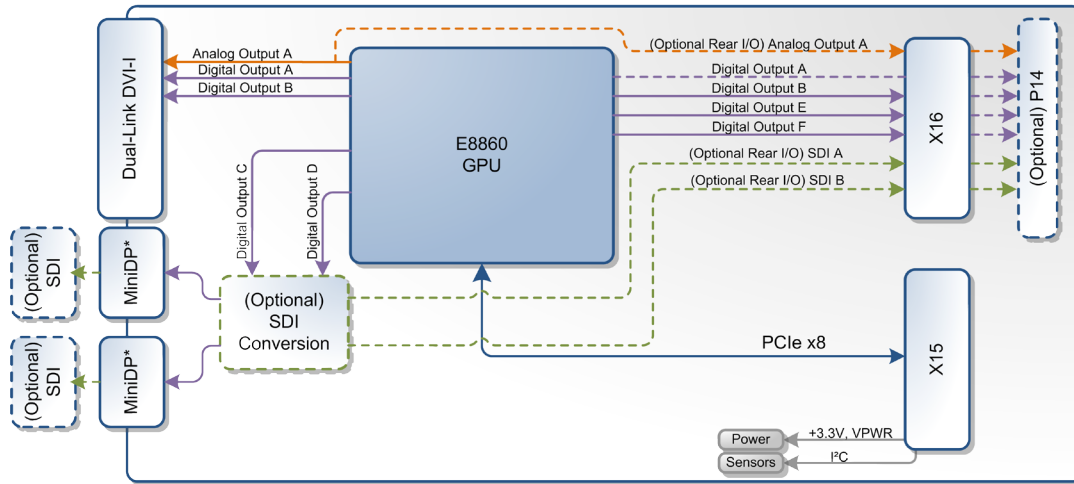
Dual-Link DVI-I

Analog Output A

Digital Output A

Digital Output B

(Optional Rear I/O) Analog Output A

Digital Output A

Digital Output B

Digital Output E

Digital Output F

(Optional Rear I/O) SDI A

(Optional Rear I/O) SDI B

E8860
GPU

X16

(Optional) P14

Digital Output C

Digital Output D

(Optional) SDI

MiniDP*

(Optional)
SDI
Conversion

(Optional) SDI

MiniDP*

PCIe x8

X15

Power

+3.3V, VPWR

Sensors

I²C